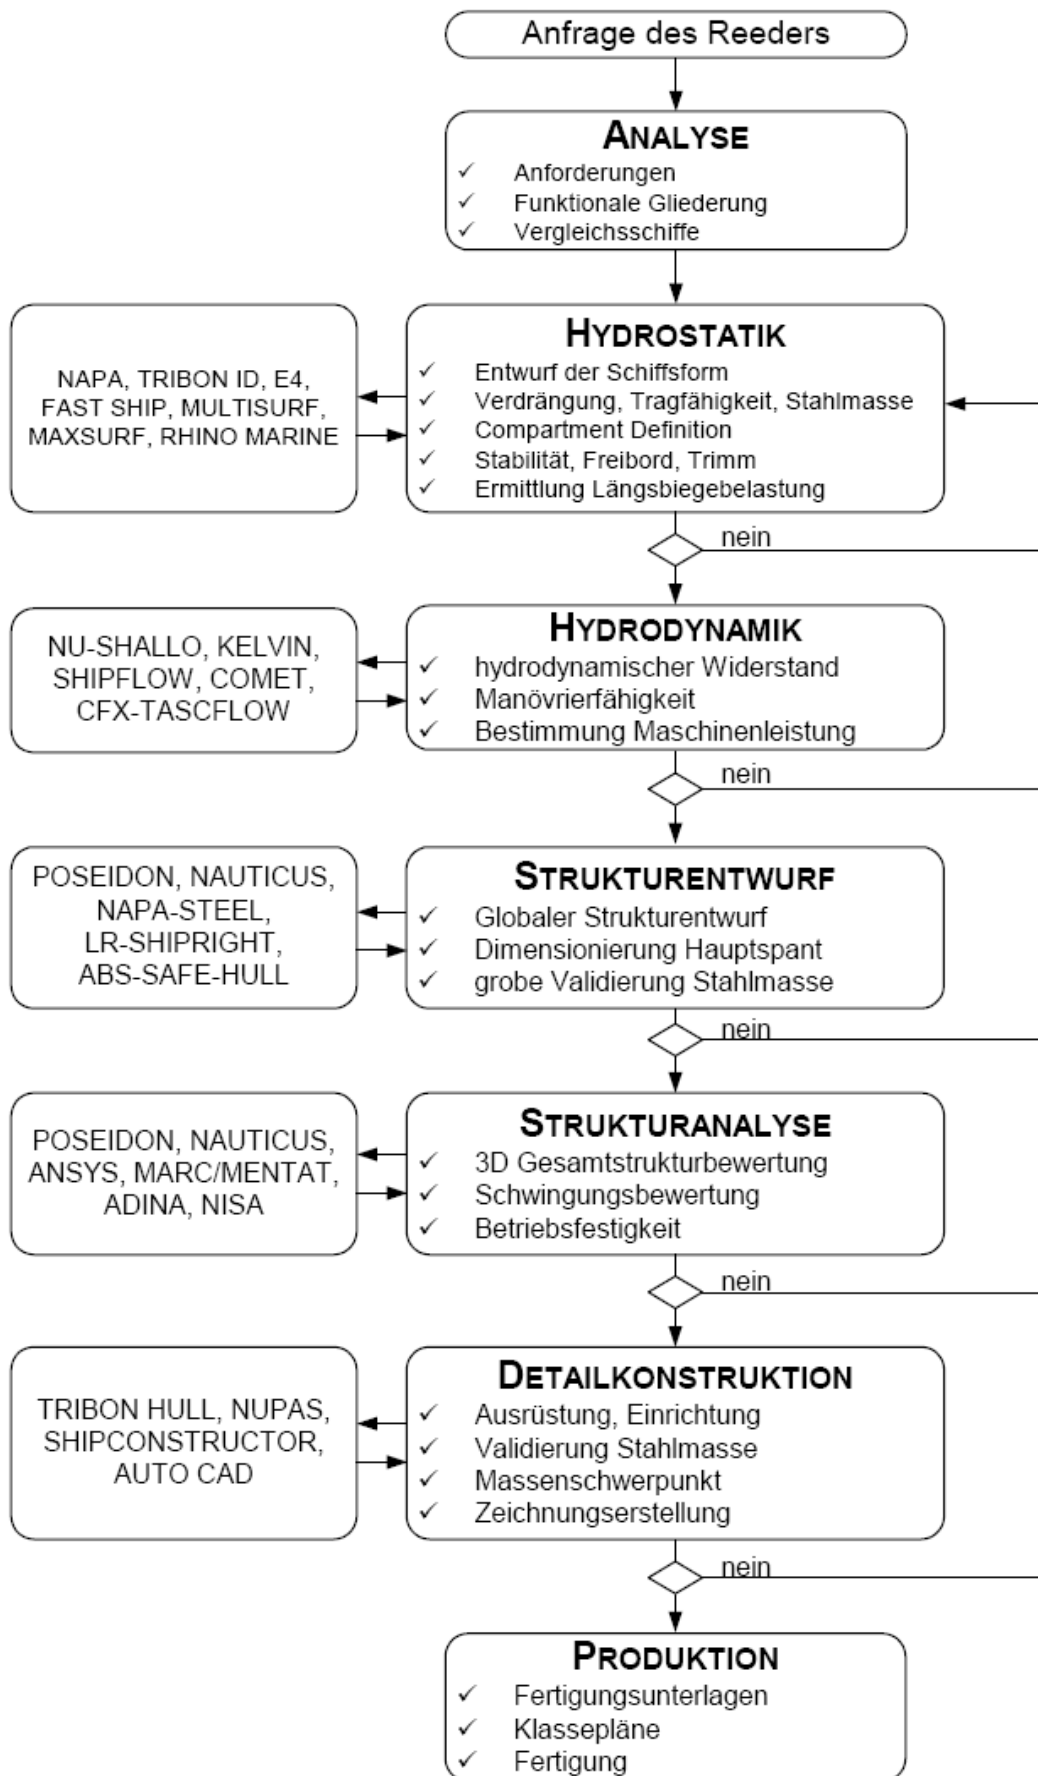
Anfrage des Reeders

ANALYSE
✓ Anforderungen
✓ Funktionale Gliederung
✓ Vergleichsschiffe

NAPA, TRIBON ID, E4, FAST SHIP, MULTISURF, MAXSURF, RHINO MARINE

HYDROSTATIK
✓ Entwurf der Schiffsform
✓ Verdrängung, Tragfähigkeit, Stahlmasse
✓ Compartment Definition
✓ Stabilität, Freibord, Trimm
✓ Ermittlung Längsbiegebelastung

nein

NU-SHALLO, KELVIN, SHIPFLOW, COMET, CFX-TASCFLOW

HYDRODYNAMIK
✓ hydrodynamischer Widerstand
✓ Manövrierfähigkeit
✓ Bestimmung Maschinenleistung

nein

POSEIDON, NAUTICUS, NAPA-STEEL, LR-SHIPRIGHT, ABS-SAFE-HULL

STRUKTURENTWURF
✓ Globaler Strukturentwurf
✓ Dimensionierung Hauptspant
✓ grobe Validierung Stahlmasse

nein

POSEIDON, NAUTICUS, ANSYS, MARC/MENTAT, ADINA, NISA

STRUKTURANALYSE
✓ 3D Gesamtstrukturbewertung
✓ Schwingungsbewertung
✓ Betriebsfestigkeit

nein

TRIBON HULL, NUPAS, SHIPCONSTRUCTOR, AUTO CAD

DETAILKONSTRUKTION
✓ Ausrüstung, Einrichtung
✓ Validierung Stahlmasse
✓ Massenschwerpunkt
✓ Zeichnungserstellung

nein

PRODUKTION
✓ Fertigungsunterlagen
✓ Klassepläne
✓ Fertigung